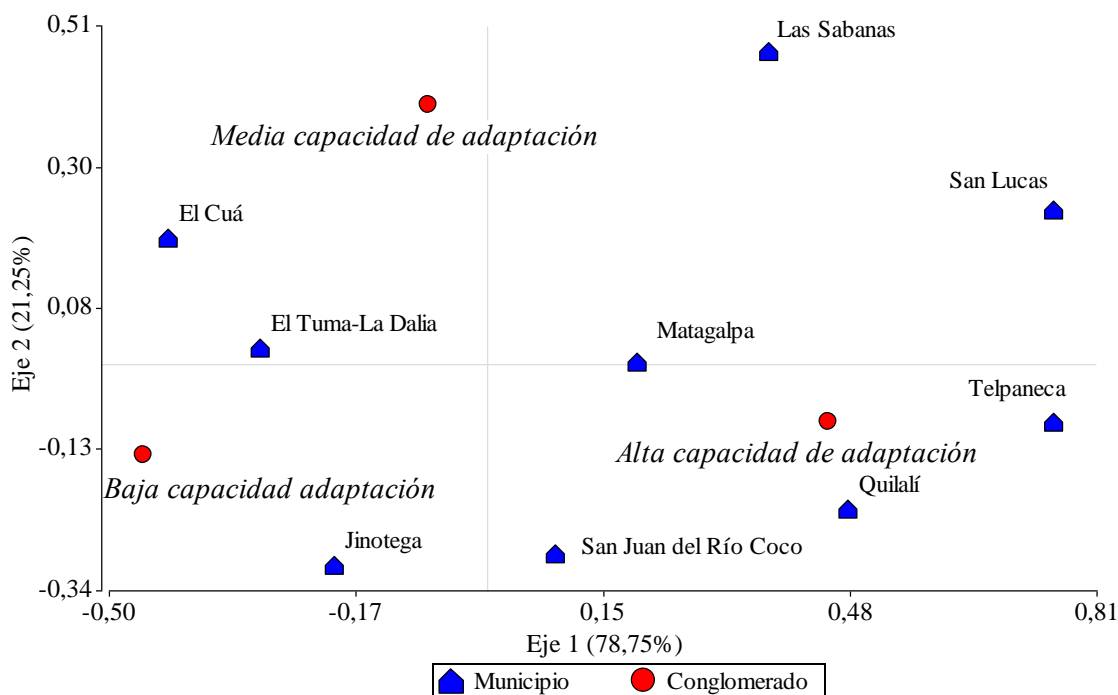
0,51
0,30
0,08
-0,13
-0,34
Eje 2 (21,25%)
Las Sabanas
Media capacidad de adaptación
San Lucas
El Cuá
El Tuma-La Dalia
Matagalpa
Telpaneca
Alta capacidad de adaptación
Baja capacidad adaptación
Quilalí
Jinotega
San Juan del Río Coco
-0,50
-0,17
0,15
0,48
0,81
Eje 1 (78,75%)
Municipio
Conglomerado